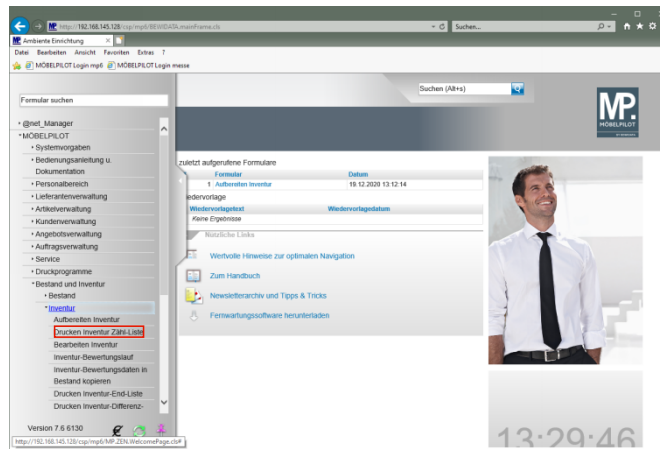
http://192.168.145.128/csp/mp6/BEWIDATA.mainFrame.cls
Suchen...
Ambiente Einrichtung
Datei Bearbeiten Ansicht Favoriten Extras ?
MÖBELPILOT Login mp6 MÖBELPILOT Login messe

Formular suchen
Suchen (Alt+s)

MP. MÖBELPILOT

@net_Manager
MÖBELPILOT
Systemvorgaben
Bedienungsanleitung u. Dokumentation
Personalbereich
Lieferantenverwaltung
Artikelverwaltung
Kundenverwaltung
Angebotsverwaltung
Auftragsverwaltung
Service
Druckprogramme
Bestand und Inventur
Bestand
Inventur
Aufbereiten Inventur
Drucken Inventur Zähl-Liste
Bearbeiten Inventur
Inventur-Bewertungslauf
Inventur-Bewertungsdaten in Bestand kopieren
Drucken Inventur-End-Liste
Drucken Inventur-Differenz-

Version 7.6 6130

zuletzt aufgerufene Formulare
| | Formular | Datum |
|---|---|---|
| 1 | Aufbereiten Inventur | 18.12.2020 13:12:14 |

iedervorlage
| Wiedervorlagetext | Wiedervorlagedatum |
|---|---|
| Keine Ergebnisse | |

Nützliche Links
Wertvolle Hinweise zur optimalen Navigation
Zum Handbuch
Newsletterarchiv und Tipps & Tricks
Fernwartungssoftware herunterladen

13:29:46

http://192.168.145.128/csp/mp6/MP.ZEN.WelcomePage.cls#